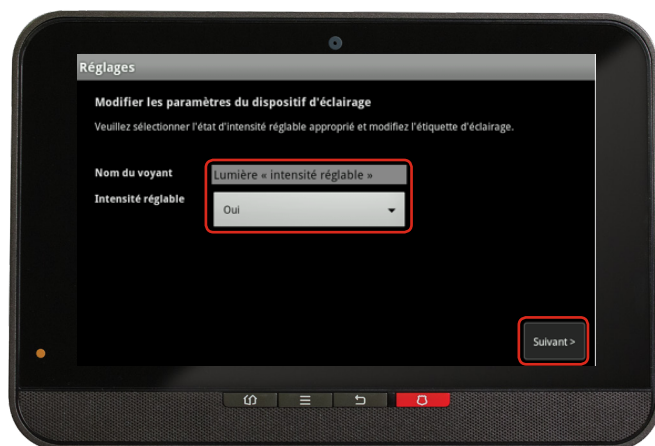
Réglages

Modifier les paramètres du dispositif d'éclairage

Veuillez sélectionner l'état d'intensité réglable approprié et modifiez l'étiquette d'éclairage.

Nom du voyant
Lumière « intensité réglable »

Intensité réglable
Oui

Suivant >